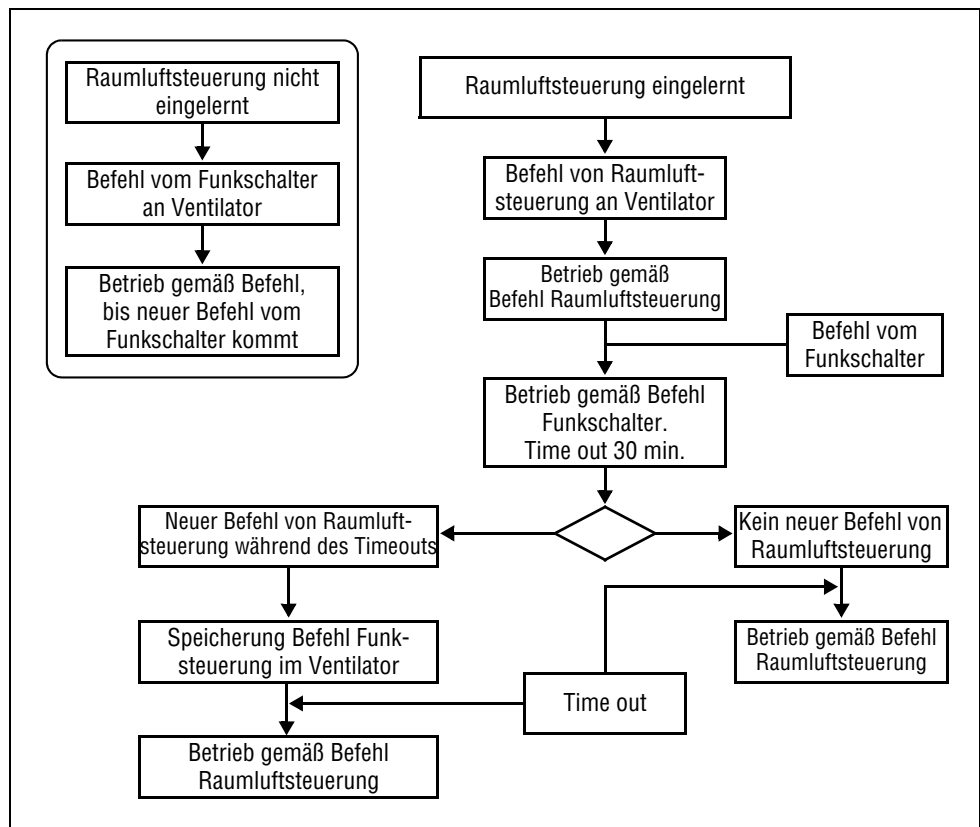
Raumluftsteuerung nicht eingelernt

Befehl vom Funkschalter an Ventilator

Betrieb gemäß Befehl, bis neuer Befehl vom Funkschalter kommt

Raumluftsteuerung eingelernt

Befehl von Raumluftsteuerung an Ventilator

Betrieb gemäß Befehl Raumluftsteuerung

Befehl vom Funkschalter

Betrieb gemäß Befehl Funkschalter. Time out 30 min.

Neuer Befehl von Raumluftsteuerung während des Timeouts

Kein neuer Befehl von Raumluftsteuerung

Speicherung Befehl Funksteuerung im Ventilator

Betrieb gemäß Befehl Raumluftsteuerung

Time out

Betrieb gemäß Befehl Raumluftsteuerung